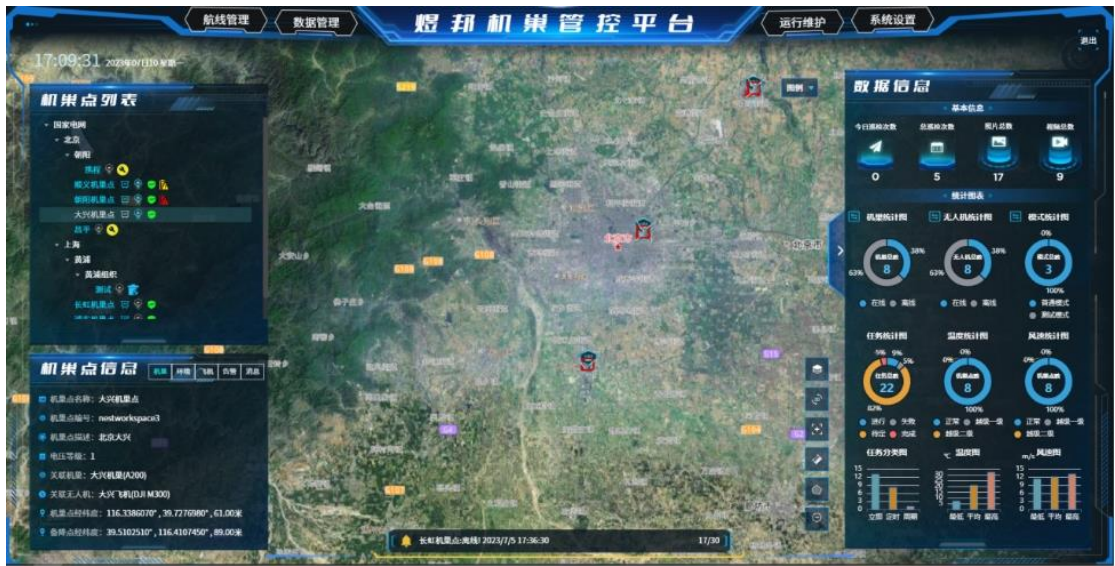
航线管理 数据管理 煜邦机巢管控平台 运行维护 系统设置

17:09:31 2023年07月10 星期一

退出

机巢点列表

国家电网
北京
朝阳
陈程
顺义机巢点
朝阳机巢点
大兴机巢点
昌平
上海
黄浦
黄浦组织
测试
长虹机巢点

机巢点信息

机巢 网络 飞机 告警 消息

机巢点名称：大兴机巢点
机巢点编号：nestworkspace3
机巢点位置：北京大兴
电压等级：1
关联机巢：大兴机巢(A200)
关联无人机：大兴飞机(DJI M300)
机巢点经纬度：116.3386070°，39.7276980°，61.00米
备降点经纬度：39.5102510°，116.4107450°，89.00米

图例

数据信息

基本信息

今日巡检次数 0
总巡检次数 5
照片总数 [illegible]
视频总数 9

统计图表

机巢统计图
无人机统计图
模式统计图

机巢总数 8
38%
63%
在线 离线

无人机总数 8
38%
63%
在线 离线

模式总数 3
0%
100%
普通模式
测试模式

任务统计图
任务总数 22
5% 9% 5%
82%
进行 失败
待定 完成

温度统计图
机巢总数 8
0% 0%
100%
正常 越级一级
越级二级

风速统计图
机巢总数 8
0% 0%
100%
正常 越级一级
越级二级

任务分类图
立即 定时 周期

℃ 温度图
最低 平均 最高

m/s 风速图
最低 平均 最高

长虹机巢点:离线! 2023/7/5 17:36:30 17/30